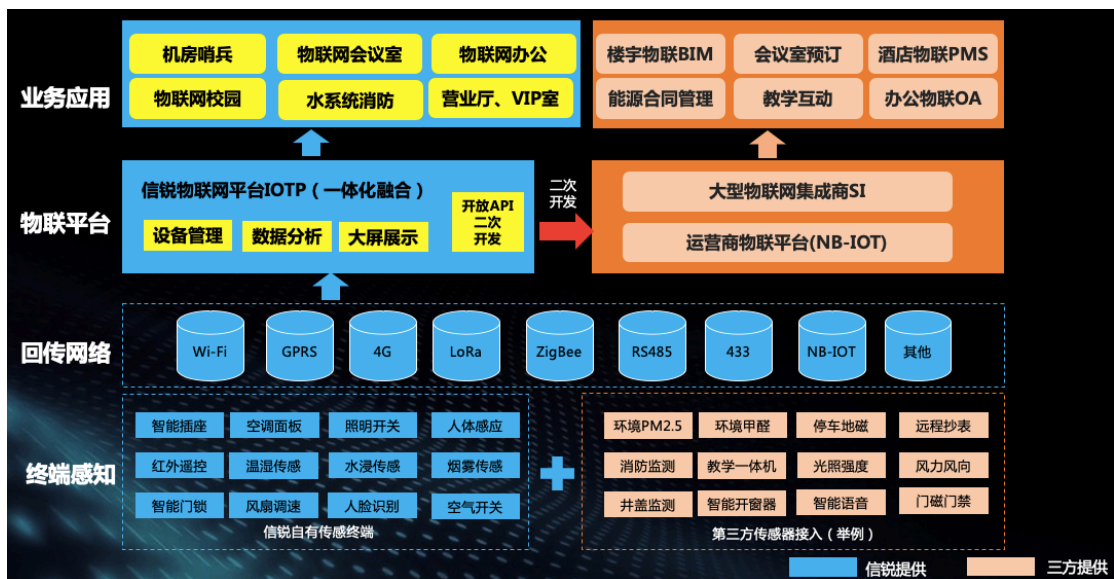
业务应用

机房哨兵
物联网会议室
物联网办公
物联网校园
水系统消防
营业厅、VIP室

楼宇物联BIM
会议室预订
酒店物联PMS
能源合同管理
教学互动
办公物联OA

物联平台

信锐物联网平台IOTP（一体化融合）
设备管理
数据分析
大屏展示
开放API 二次开发

二次开发

大型物联网集成商SI
运营商物联平台(NB-IOT)

回传网络

Wi-Fi
GPRS
4G
LoRa
ZigBee
RS485
433
NB-IOT
其他

终端感知

智能插座
空调面板
照明开关
人体感应
红外遥控
温湿传感
水浸传感
烟雾传感
智能门锁
风扇调速
人脸识别
空气开关
信锐自有传感终端

环境PM2.5
环境甲醛
停车地磁
远程抄表
消防监测
教学一体机
光照强度
风力风向
井盖监测
智能开窗器
智能语音
门磁门禁
第三方传感器接入（举例）

信锐提供
三方提供